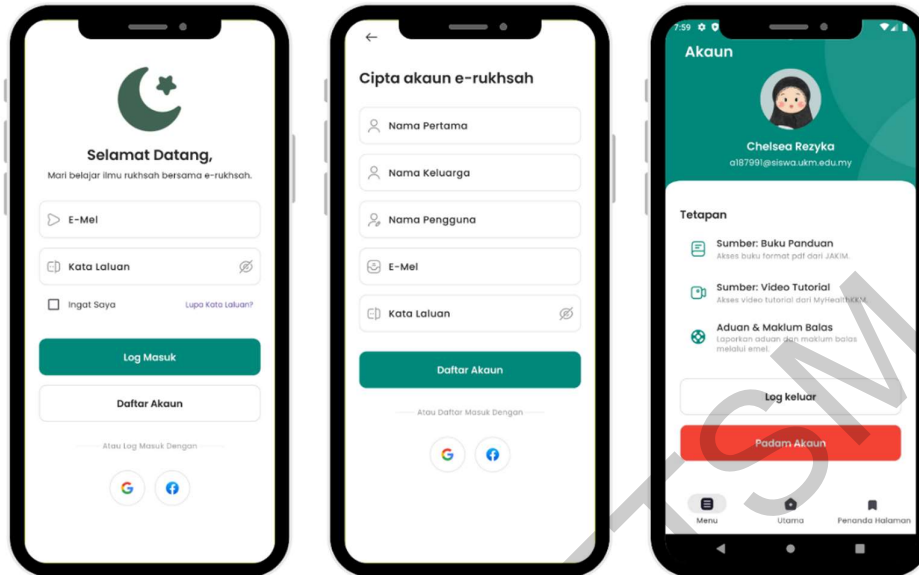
Selamat Datang,

Mari belajar ilmu rukhsah bersama e-rukhsah.

E-Mel

Kata Laluan

Ingat Saya

Lupa Kata Laluan?

Log Masuk

Daftar Akaun

Atau Log Masuk Dengan

Cipta akaun e-rukhsah

Nama Pertama

Nama Keluarga

Nama Pengguna

E-Mel

Kata Laluan

Daftar Akaun

Atau Daftar Masuk Dengan

7:59

Akaun

Chelsea Rezyka

a187991@siswa.ukm.edu.my

Tetapan

Sumber: Buku Panduan

Akses buku format pdf dari JAKIM.

Sumber: Video Tutorial

Akses video tutorial dari MyHealthKKM.

Aduan & Maklum Balas

Laporkan aduan dan maklum balas melalui emel.

Log keluar

Padam Akaun

Menu

Utama

Penanda Halaman

TSM